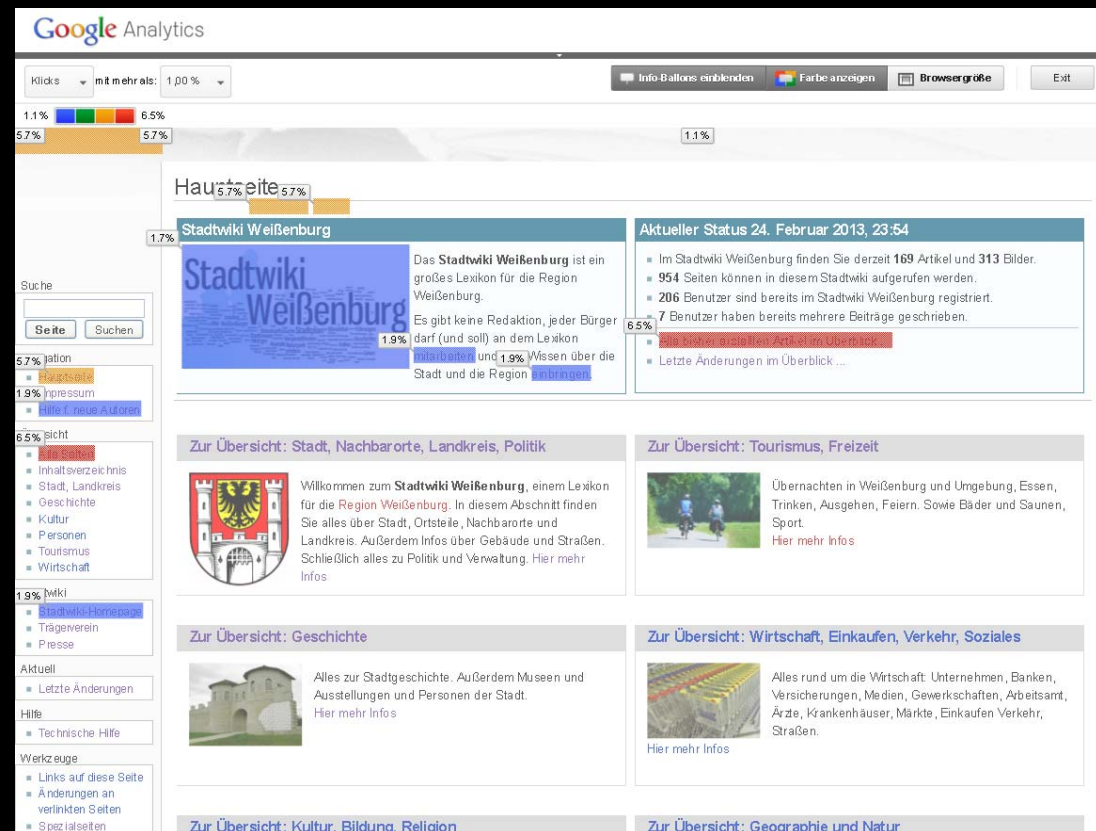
Google Analytics

Klicks mit mehr als: 1,00 %

Info-Ballons einblenden Farbe anzeigen Browsergröße Exit

1.1% 6.5%

5.7% 5.7% 1.1%

Hauptseite 5.7% 5.7%

1.7%

Stadtwiki Weißenburg

Stadtwiki Weißenburg

Das **Stadtwiki Weißenburg** ist ein großes Lexikon für die Region Weißenburg.

Es gibt keine Redaktion, jeder Bürger 1.9% darf (und soll) an dem Lexikon mitarbeiten und 1.9% Wissen über die Stadt und die Region einbringen.

Aktueller Status 24. Februar 2013, 23:54

- Im Stadtwiki Weißenburg finden Sie derzeit **169** Artikel und **313** Bilder.
- **954** Seiten können in diesem Stadtwiki aufgerufen werden.
- **206** Benutzer sind bereits im Stadtwiki Weißenburg registriert.
- 6.5% **7** Benutzer haben bereits mehrere Beiträge geschrieben.
- Alle bisher erstellten Artikel im Überblick ...
- Letzte Änderungen im Überblick ...

Suche

Seite Suchen

5.7% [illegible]gation
- Hauptseite
1.9% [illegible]npressum
- Hilfe f. neue Autoren

6.5% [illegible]sicht
- Alle Seiten
- Inhaltsverzeichnis
- Stadt, Landkreis
- Geschichte
- Kultur
- Personen
- Tourismus
- Wirtschaft

1.9% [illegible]wiki
- Stadtwiki-Homepage
- Trägerverein
- Presse

Aktuell
- Letzte Änderungen

Hilfe
- Technische Hilfe

Werkzeuge
- Links auf diese Seite
- Änderungen an verlinkten Seiten
- Spezialseiten

Zur Übersicht: Stadt, Nachbarorte, Landkreis, Politik

Willkommen zum **Stadtwiki Weißenburg**, einem Lexikon für die Region Weißenburg. In diesem Abschnitt finden Sie alles über Stadt, Ortsteile, Nachbarorte und Landkreis. Außerdem Infos über Gebäude und Straßen. Schließlich alles zu Politik und Verwaltung. Hier mehr Infos

Zur Übersicht: Tourismus, Freizeit

Übernachten in Weißenburg und Umgebung, Essen, Trinken, Ausgehen, Feiern. Sowie Bäder und Saunen, Sport.
Hier mehr Infos

Zur Übersicht: Geschichte

Alles zur Stadtgeschichte. Außerdem Museen und Ausstellungen und Personen der Stadt.
Hier mehr Infos

Zur Übersicht: Wirtschaft, Einkaufen, Verkehr, Soziales

Alles rund um die Wirtschaft: Unternehmen, Banken, Versicherungen, Medien, Gewerkschaften, Arbeitsamt, Ärzte, Krankenhäuser, Märkte, Einkaufen Verkehr, Straßen.
Hier mehr Infos

Zur Übersicht: Kultur, Bildung, Religion

Zur Übersicht: Geographie und Natur